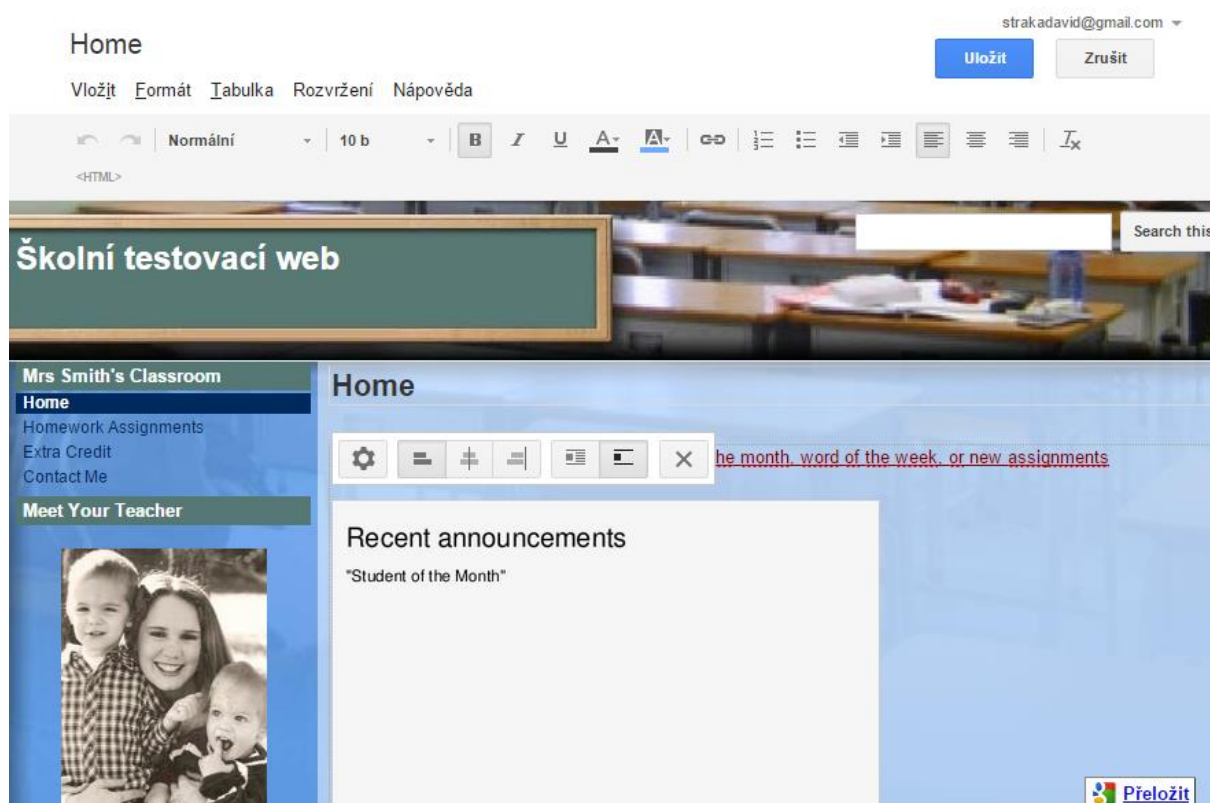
strakadavid@gmail.com

Home

Uložit

Zrušit

Vložit Formát Tabulka Rozvržení Nápověda

Normální

10 b

B I U A A

<HTML>

Školní testovací web

Search this

Mrs Smith's Classroom

Home

Homework Assignments

Extra Credit

Contact Me

Meet Your Teacher

Home

he month, word of the week, or new assignments

Recent announcements

"Student of the Month"

Přeložit